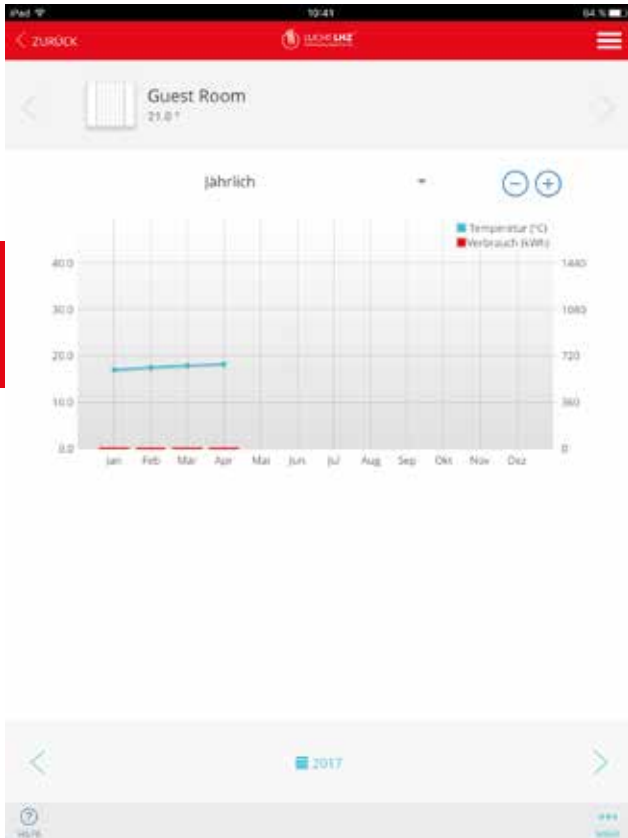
iPad 10:41 84 %

ZURÜCK

LUCHT LHZ

Guest Room
21.0 °

Jährlich

Temperatur (°C)
Verbrauch (kWh)

40.0
30.0
20.0
10.0
0.0

1440
1080
720
360
0

Jan Feb Mar Apr Mai Jun Jul Aug Sep Okt Nov Dez

2017

HILFE

MEHR